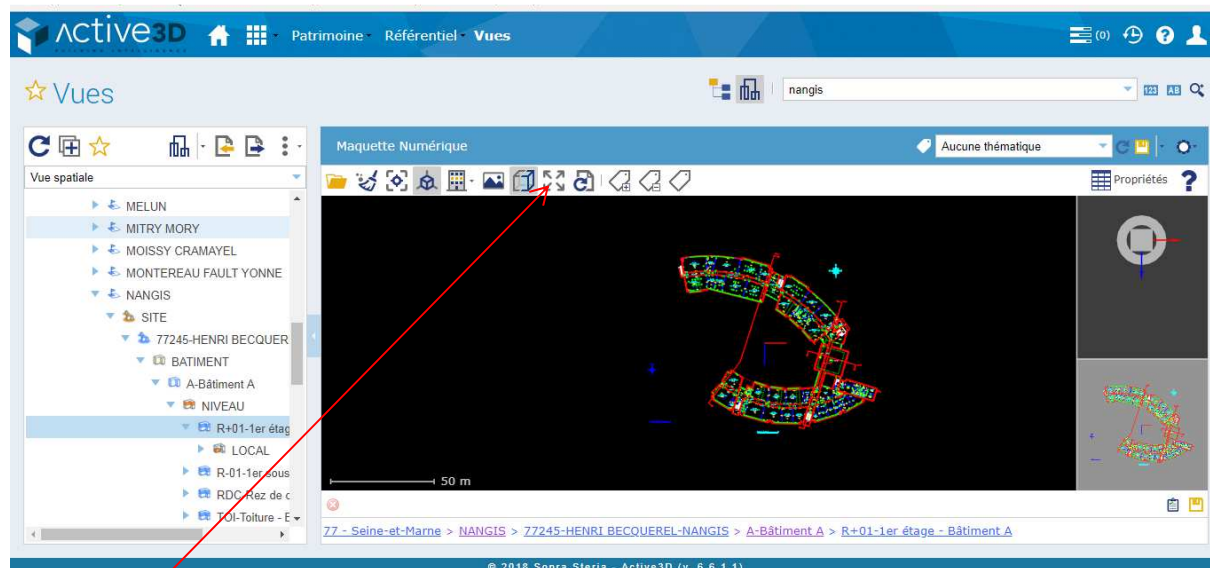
Active3D
Patrimoine Référentiel Vues
(0)

☆ Vues

nangis

Vue spatiale
MELUN
MITRY MORY
MOISSY CRAMAYEL
MONTEREAU FAULT YONNE
NANGIS
SITE
77245-HENRI BECQUER
BATIMENT
A-Bâtiment A
NIVEAU
R+01-1er étag
LOCAL
R-01-1er sous
RDC-Rez de c
TOI-Toiture - E

Maquette Numérique
Aucune thématique
Propriétés

50 m

77 - Seine-et-Marne > NANGIS > 77245-HENRI BECQUEREL-NANGIS > A-Bâtiment A > R+01-1er étage - Bâtiment A

© 2018 Sopra Steria - Active3D (v. 6.6.1.1)